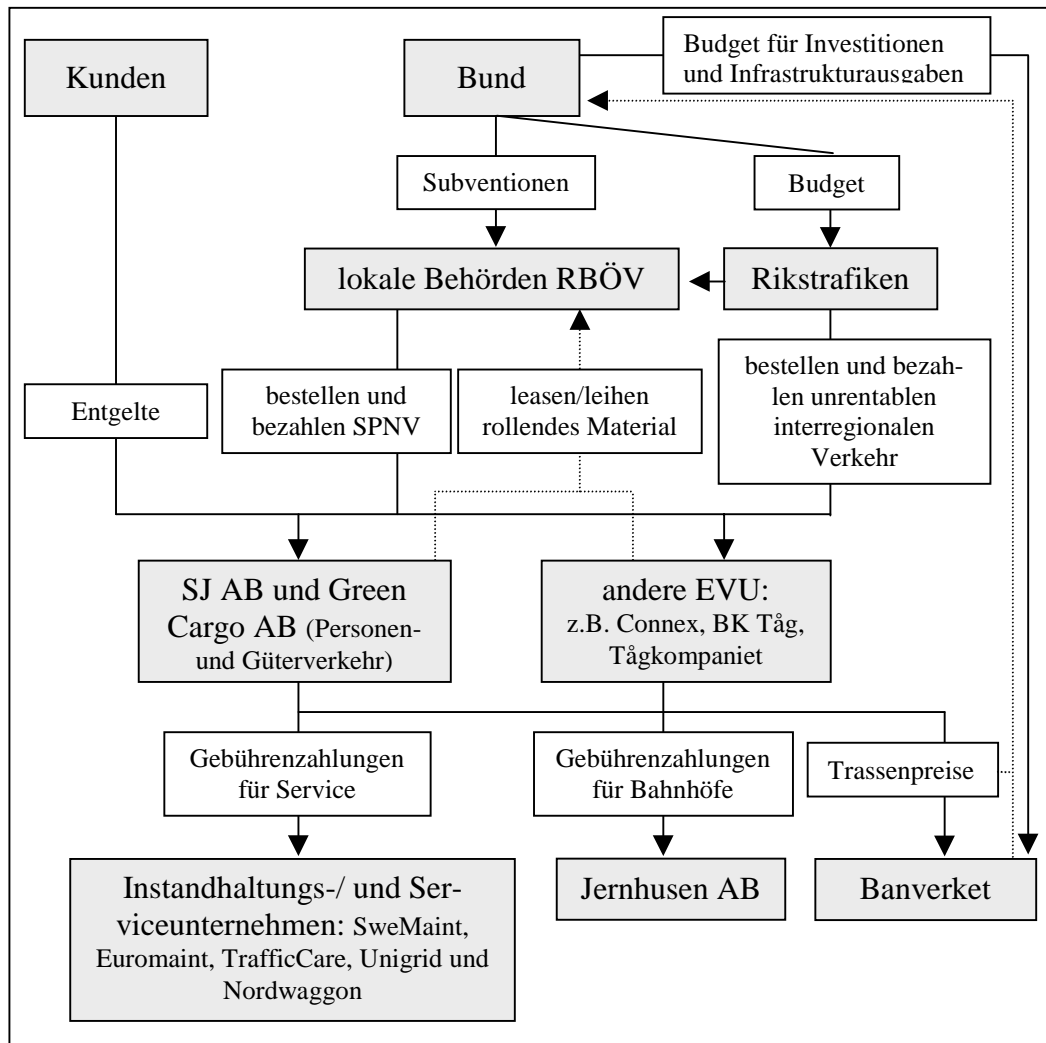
Kunden

Bund

Budget für Investitionen und Infrastrukturausgaben

Subventionen

Budget

lokale Behörden RBÖV

Rikstrafiken

Entgelte

bestellen und bezahlen SPNV

leasen/leihen rollendes Material

bestellen und bezahlen unrentablen interregionalen Verkehr

SJ AB und Green Cargo AB (Personen- und Güterverkehr)

andere EVU: z.B. Connex, BK Tåg, Tågkompaniet

Gebührenzahlungen für Service

Gebührenzahlungen für Bahnhöfe

Trassenpreise

Instandhaltungs-/ und Serviceunternehmen: SweMaint, Euromaint, TrafficCare, Unigrid und Nordwaggon

Jernhusen AB

Banverket